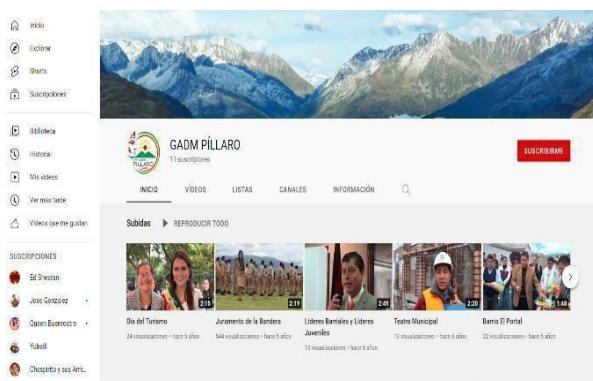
Inicio
Explorar
Shorts
Suscripciones

Biblioteca
Historial
Mis videos
Ver más tarde
Videos que me gustan

SUSCRIPCIONES
Ed Sheeran
Jose Gonzalez
Queen Buenrostro
Yubeli
Chespirito y sus Ami...

PÍLLARO

GADM PÍLLARO
11 suscriptores

SUSCRIBIRME

INICIO
VÍDEOS
LISTAS
CANALES
INFORMACIÓN

Subidas
REPRODUCIR TODO

2:15
Dia del Turismo
24 visualizaciones • hace 5 años

2:19
Juramento de la Bandera
544 visualizaciones • hace 5 años

2:49
Lideres Barriales y Lideres Juveniles
13 visualizaciones • hace 5 años

2:20
Teatro Municipal
13 visualizaciones • hace 5 años

1:48
Barrio El Portal
22 visualizaciones • hace 5 años